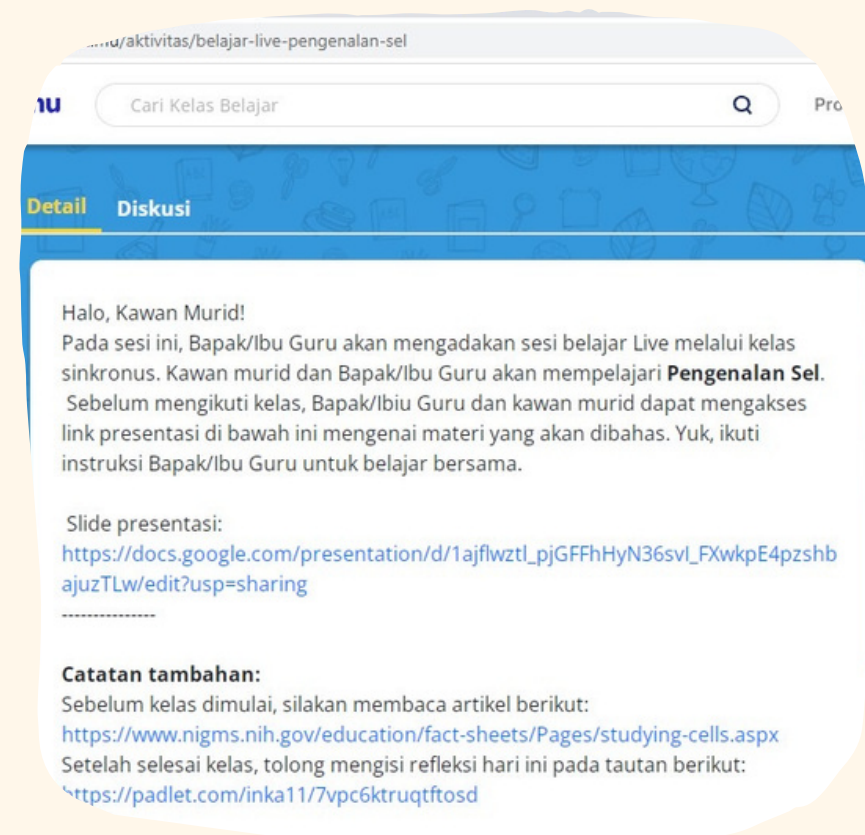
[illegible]u/aktivitas/belajar-live-pengenalan-sel

nu Cari Kelas Belajar Pro

Detail Diskusi

Halo, Kawan Murid!
Pada sesi ini, Bapak/Ibu Guru akan mengadakan sesi belajar Live melalui kelas sinkronus. Kawan murid dan Bapak/Ibu Guru akan mempelajari **Pengenalan Sel**. Sebelum mengikuti kelas, Bapak/Ibiu Guru dan kawan murid dapat mengakses link presentasi di bawah ini mengenai materi yang akan dibahas. Yuk, ikuti instruksi Bapak/Ibu Guru untuk belajar bersama.

Slide presentasi:
https://docs.google.com/presentation/d/1ajflwztl_pjGFFhHyN36svl_FXwkpE4pzshbajuzTLw/edit?usp=sharing
---------------

**Catatan tambahan:**
Sebelum kelas dimulai, silakan membaca artikel berikut:
https://www.nigms.nih.gov/education/fact-sheets/Pages/studying-cells.aspx
Setelah selesai kelas, tolong mengisi refleksi hari ini pada tautan berikut:
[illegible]ttps://padlet.com/inka11/7vpc6ktruqtftosd